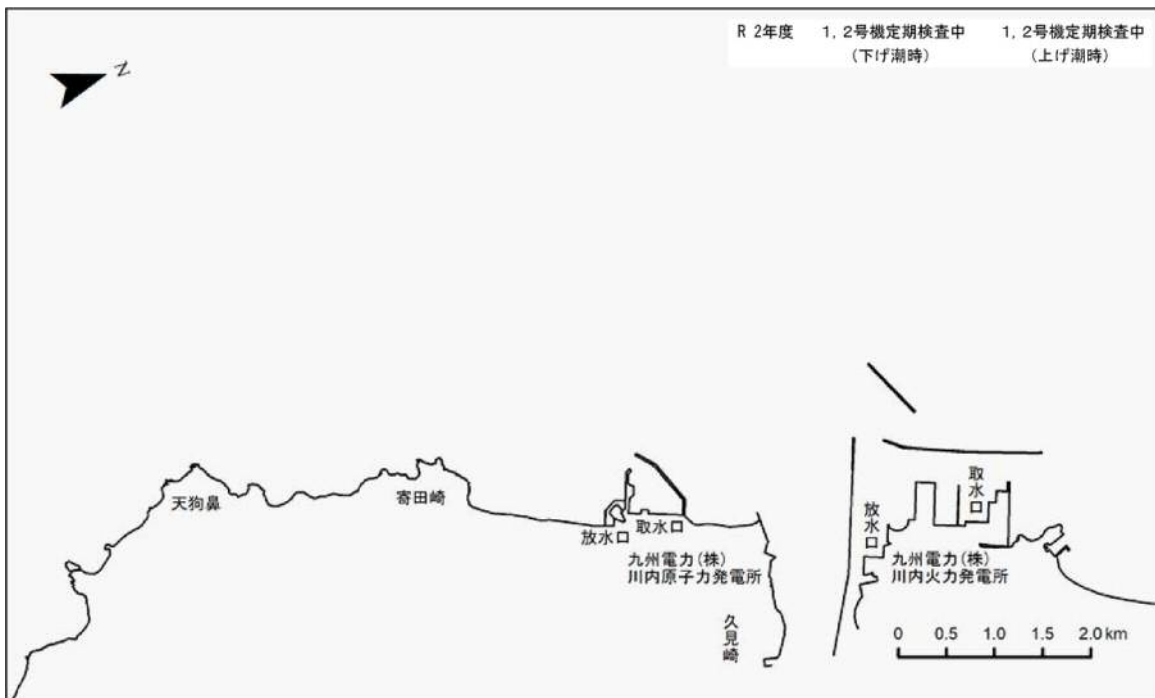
R 2年度　1，2号機定期検査中（下げ潮時）　1，2号機定期検査中（上げ潮時）

N

天狗鼻

寄田崎

放水口

取水口

九州電力（株）
川内原子力発電所

久見崎

取水口

放水口

九州電力（株）
川内火力発電所

0　0.5　1.0　1.5　2.0 km